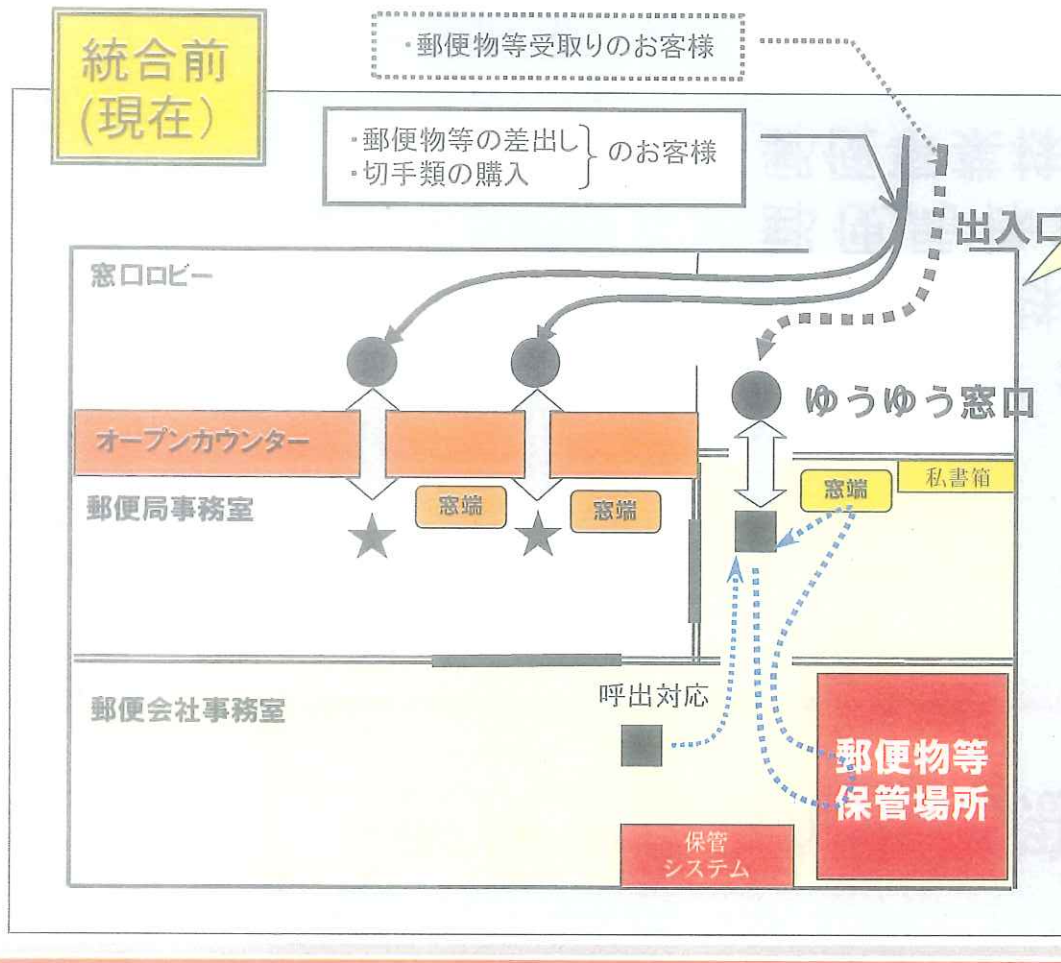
統合前
(現在)

・郵便物等受取りのお客様

・郵便物等の差出し
・切手類の購入
のお客様

出入口

窓口ロビー

ゆうゆう窓口

オープンカウンター

郵便局事務室

窓端

窓端

窓端

私書箱

郵便会社事務室

呼出対応

郵便物等
保管場所

保管
システム